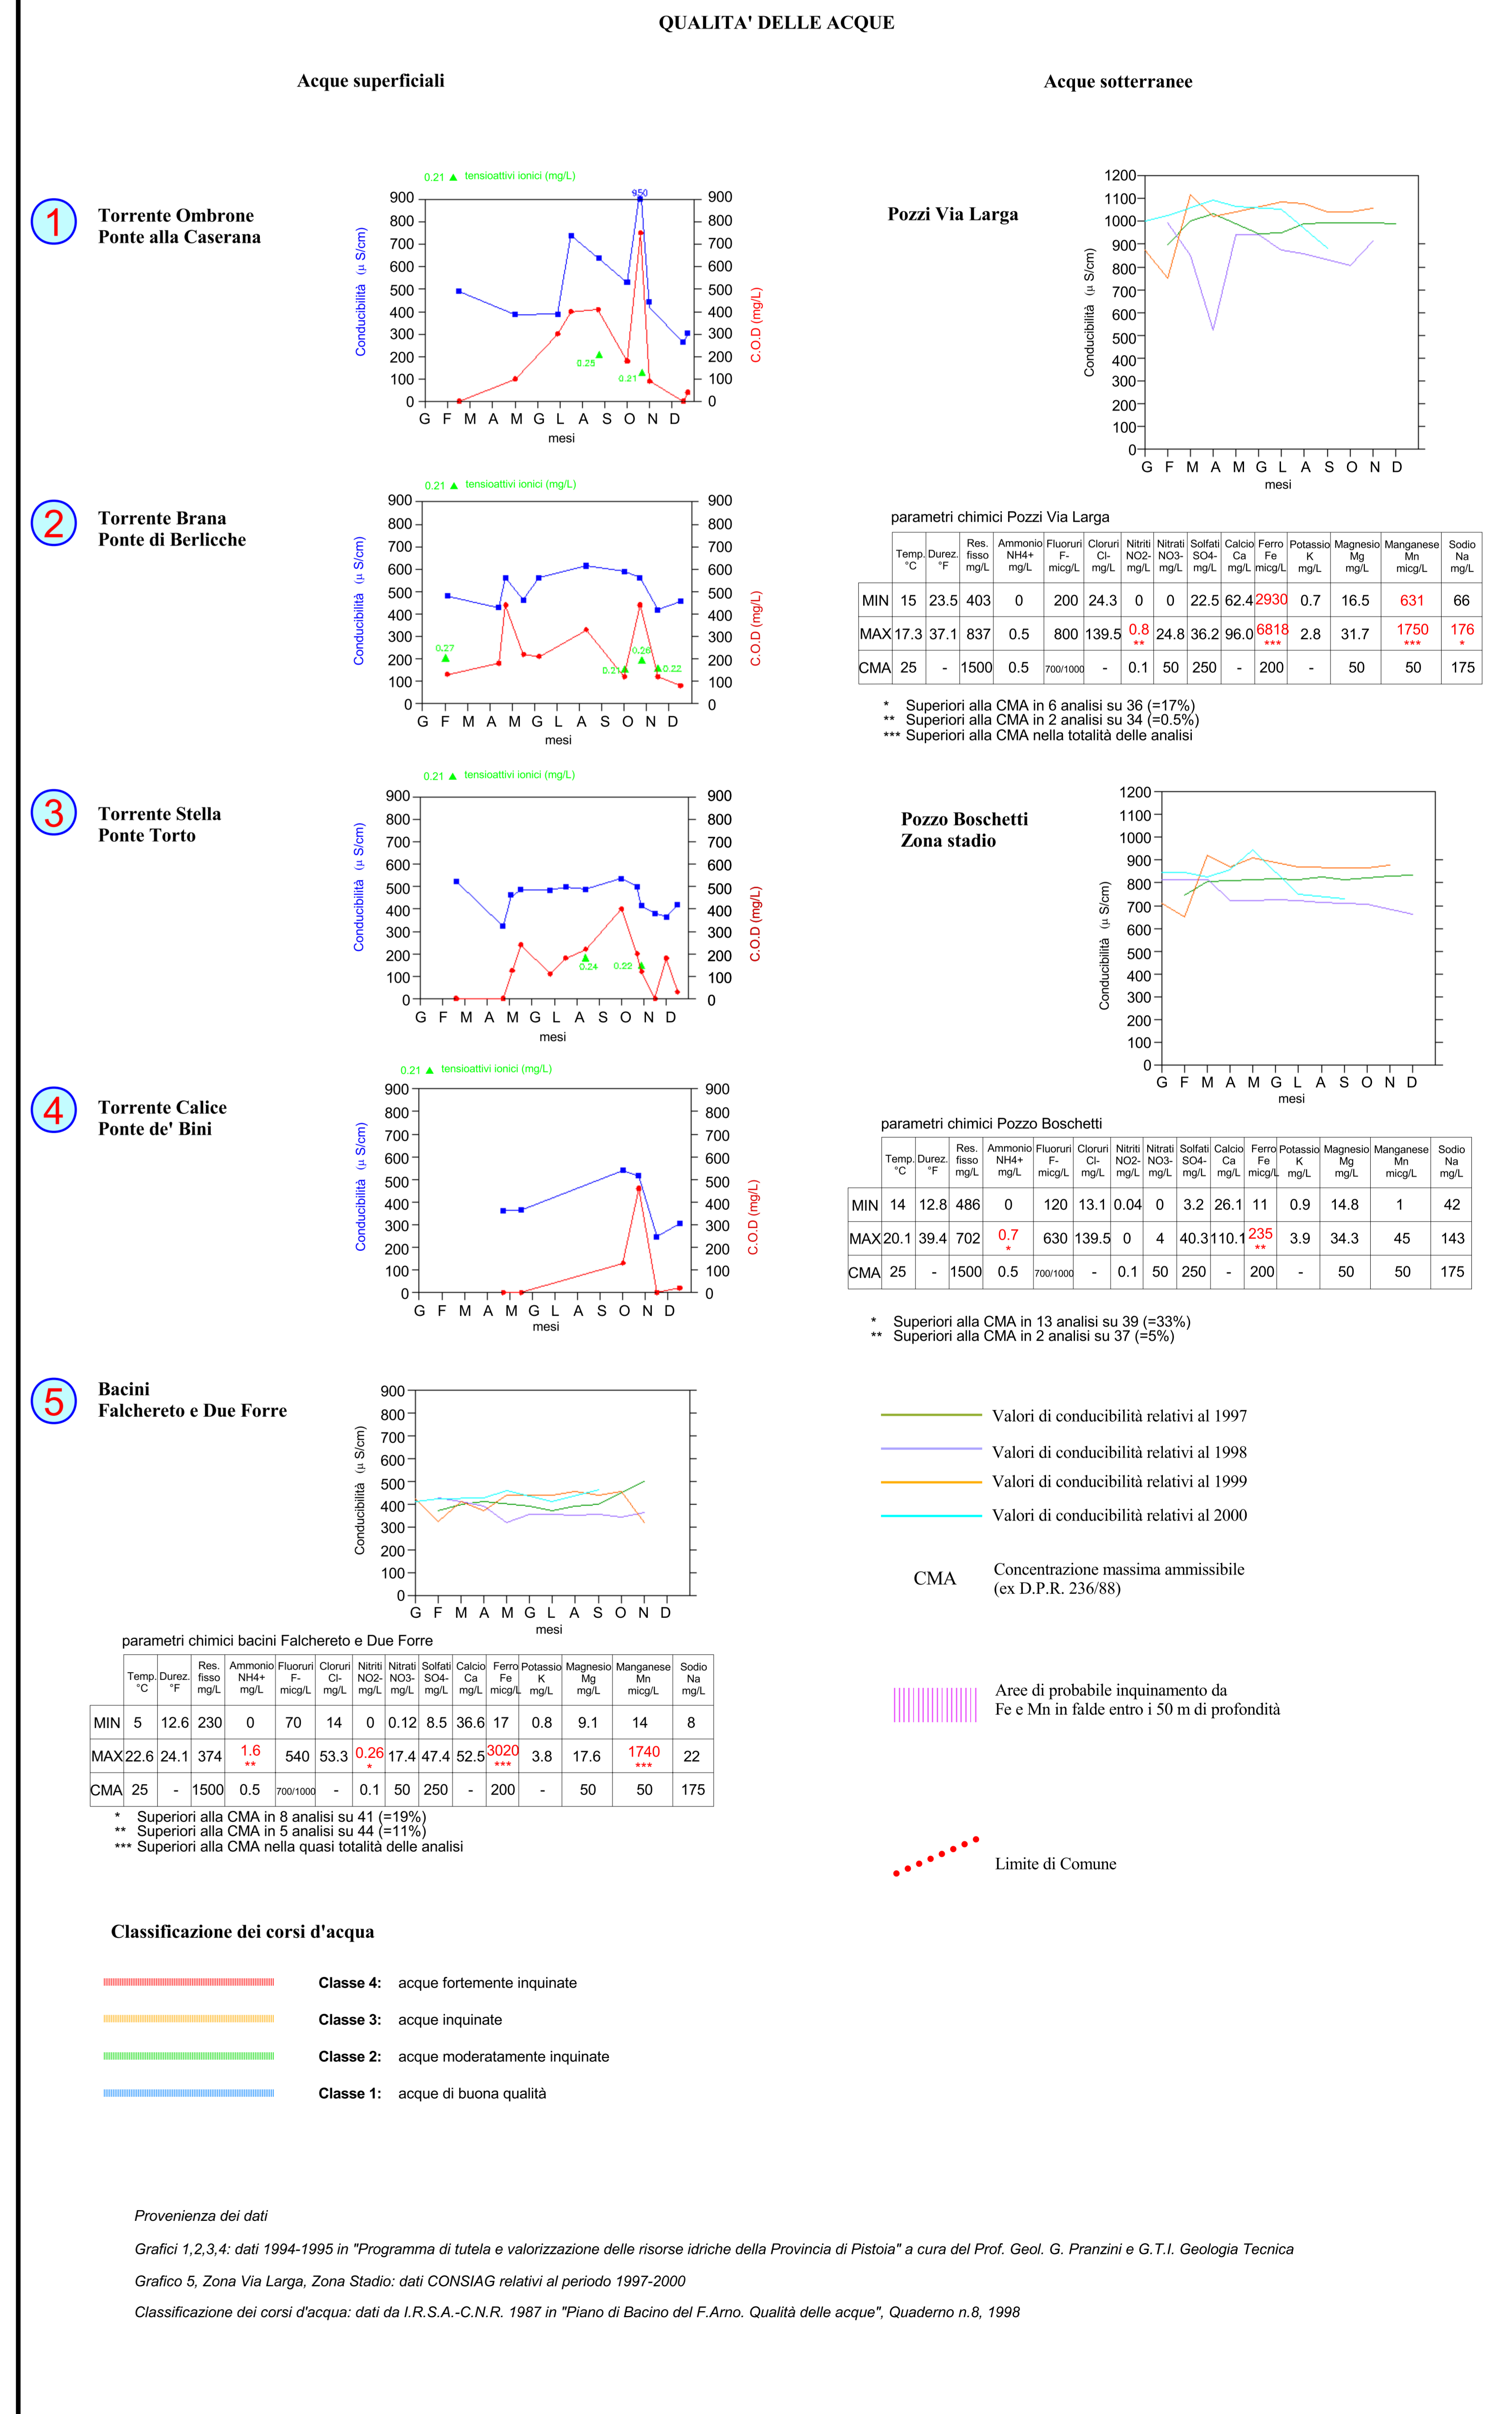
QUALITA' DELLE ACQUE

Acque superficiali

Acque sotterranee

1
Torrente Ombrone
Ponte alla Caserana

0.21 ▲ tensioattivi ionici (mg/L)
950
0.25
0.21
Conducibilità (μ S/cm)
C.O.D (mg/L)
900 800 700 600 500 400 300 200 100 0
G F M A M G L A S O N D
mesi

Pozzi Via Larga

Conducibilità (μ S/cm)
1200 1100 1000 900 800 700 600 500 400 300 200 100 0
G F M A M G L A S O N D
mesi

2
Torrente Brana
Ponte di Berlicche

0.21 ▲ tensioattivi ionici (mg/L)
0.27
0.21
0.26
0.22
Conducibilità (μ S/cm)
C.O.D (mg/L)
G F M A M G L A S O N D
mesi

parametri chimici Pozzi Via Larga

| | Temp. °C | Durez. °F | Res. fisso mg/L | Ammonio NH4+ mg/L | Fluoruri F- micg/L | Cloruri Cl- mg/L | Nitriti NO2- mg/L | Nitrati NO3- mg/L | Solfati SO4- mg/L | Calcio Ca mg/L | Ferro Fe micg/L | Potassio K mg/L | Magnesio Mg mg/L | Manganese Mn micg/L | Sodio Na mg/L |
|---|---|---|---|---|---|---|---|---|---|---|---|---|---|---|---|
| MIN | 15 | 23.5 | 403 | 0 | 200 | 24.3 | 0 | 0 | 22.5 | 62.4 | 2930 | 0.7 | 16.5 | 631 | 66 |
| MAX | 17.3 | 37.1 | 837 | 0.5 | 800 | 139.5 | 0.8 ** | 24.8 | 36.2 | 96.0 | 6818 *** | 2.8 | 31.7 | 1750 *** | 176 * |
| CMA | 25 | - | 1500 | 0.5 | 700/1000 | - | 0.1 | 50 | 250 | - | 200 | - | 50 | 50 | 175 |

* Superiori alla CMA in 6 analisi su 36 (=17%)
** Superiori alla CMA in 2 analisi su 34 (=0.5%)
*** Superiori alla CMA nella totalità delle analisi

3
Torrente Stella
Ponte Torto

0.21 ▲ tensioattivi ionici (mg/L)
0.24
0.22
Conducibilità (μ S/cm)
C.O.D (mg/L)
G F M A M G L A S O N D
mesi

Pozzo Boschetti
Zona stadio

Conducibilità (μ S/cm)
G F M A M G L A S O N D
mesi

4
Torrente Calice
Ponte de' Bini

0.21 ▲ tensioattivi ionici (mg/L)
Conducibilità (μ S/cm)
C.O.D (mg/L)
G F M A M G L A S O N D
mesi

parametri chimici Pozzo Boschetti

| | Temp. °C | Durez. °F | Res. fisso mg/L | Ammonio NH4+ mg/L | Fluoruri F- micg/L | Cloruri Cl- mg/L | Nitriti NO2- mg/L | Nitrati NO3- mg/L | Solfati SO4- mg/L | Calcio Ca mg/L | Ferro Fe micg/L | Potassio K mg/L | Magnesio Mg mg/L | Manganese Mn micg/L | Sodio Na mg/L |
|---|---|---|---|---|---|---|---|---|---|---|---|---|---|---|---|
| MIN | 14 | 12.8 | 486 | 0 | 120 | 13.1 | 0.04 | 0 | 3.2 | 26.1 | 11 | 0.9 | 14.8 | 1 | 42 |
| MAX | 20.1 | 39.4 | 702 | 0.7 * | 630 | 139.5 | 0 | 4 | 40.3 | 110.1 | 235 ** | 3.9 | 34.3 | 45 | 143 |
| CMA | 25 | - | 1500 | 0.5 | 700/1000 | - | 0.1 | 50 | 250 | - | 200 | - | 50 | 50 | 175 |

* Superiori alla CMA in 13 analisi su 39 (=33%)
** Superiori alla CMA in 2 analisi su 37 (=5%)

5
Bacini
Falchereto e Due Forre

Conducibilità (μ S/cm)
G F M A M G L A S O N D
mesi

Valori di conducibilità relativi al 1997
Valori di conducibilità relativi al 1998
Valori di conducibilità relativi al 1999
Valori di conducibilità relativi al 2000

CMA Concentrazione massima ammissibile (ex D.P.R. 236/88)

parametri chimici bacini Falchereto e Due Forre

| | Temp. °C | Durez. °F | Res. fisso mg/L | Ammonio NH4+ mg/L | Fluoruri F- micg/L | Cloruri Cl- mg/L | Nitriti NO2- mg/L | Nitrati NO3- mg/L | Solfati SO4- mg/L | Calcio Ca mg/L | Ferro Fe micg/L | Potassio K mg/L | Magnesio Mg mg/L | Manganese Mn micg/L | Sodio Na mg/L |
|---|---|---|---|---|---|---|---|---|---|---|---|---|---|---|---|
| MIN | 5 | 12.6 | 230 | 0 | 70 | 14 | 0 | 0.12 | 8.5 | 36.6 | 17 | 0.8 | 9.1 | 14 | 8 |
| MAX | 22.6 | 24.1 | 374 | 1.6 ** | 540 | 53.3 | 0.26 * | 17.4 | 47.4 | 52.5 | 3020 *** | 3.8 | 17.6 | 1740 *** | 22 |
| CMA | 25 | - | 1500 | 0.5 | 700/1000 | - | 0.1 | 50 | 250 | - | 200 | - | 50 | 50 | 175 |

* Superiori alla CMA in 8 analisi su 41 (=19%)
** Superiori alla CMA in 5 analisi su 44 (=11%)
*** Superiori alla CMA nella quasi totalità delle analisi

Aree di probabile inquinamento da Fe e Mn in falde entro i 50 m di profondità

Limite di Comune

Classificazione dei corsi d'acqua

Classe 4: acque fortemente inquinate
Classe 3: acque inquinate
Classe 2: acque moderatamente inquinate
Classe 1: acque di buona qualità

Provenienza dei dati

Grafici 1,2,3,4: dati 1994-1995 in "Programma di tutela e valorizzazione delle risorse idriche della Provincia di Pistoia" a cura del Prof. Geol. G. Pranzini e G.T.I. Geologia Tecnica

Grafico 5, Zona Via Larga, Zona Stadio: dati CONSIAG relativi al periodo 1997-2000

Classificazione dei corsi d'acqua: dati da I.R.S.A.-C.N.R. 1987 in "Piano di Bacino del F.Arno. Qualità delle acque", Quaderno n.8, 1998